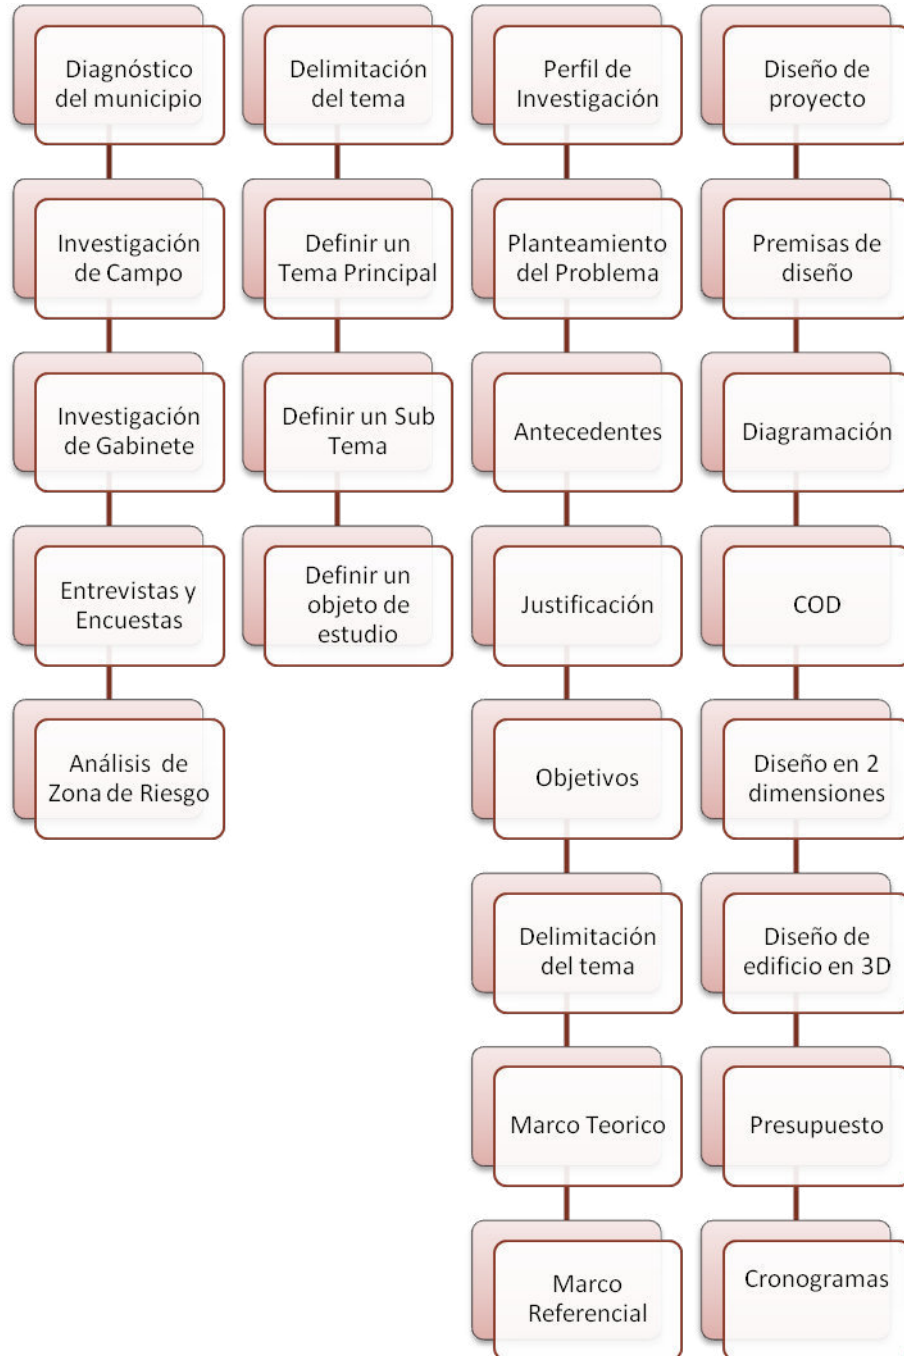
Diagnóstico del municipio

Investigación de Campo

Investigación de Gabinete

Entrevistas y Encuestas

Análisis de Zona de Riesgo

Delimitación del tema

Definir un Tema Principal

Definir un Sub Tema

Definir un objeto de estudio

Perfil de Investigación

Planteamiento del Problema

Antecedentes

Justificación

Objetivos

Delimitación del tema

Marco Teorico

Marco Referencial

Diseño de proyecto

Premisas de diseño

Diagramación

COD

Diseño en 2 dimensiones

Diseño de edificio en 3D

Presupuesto

Cronogramas